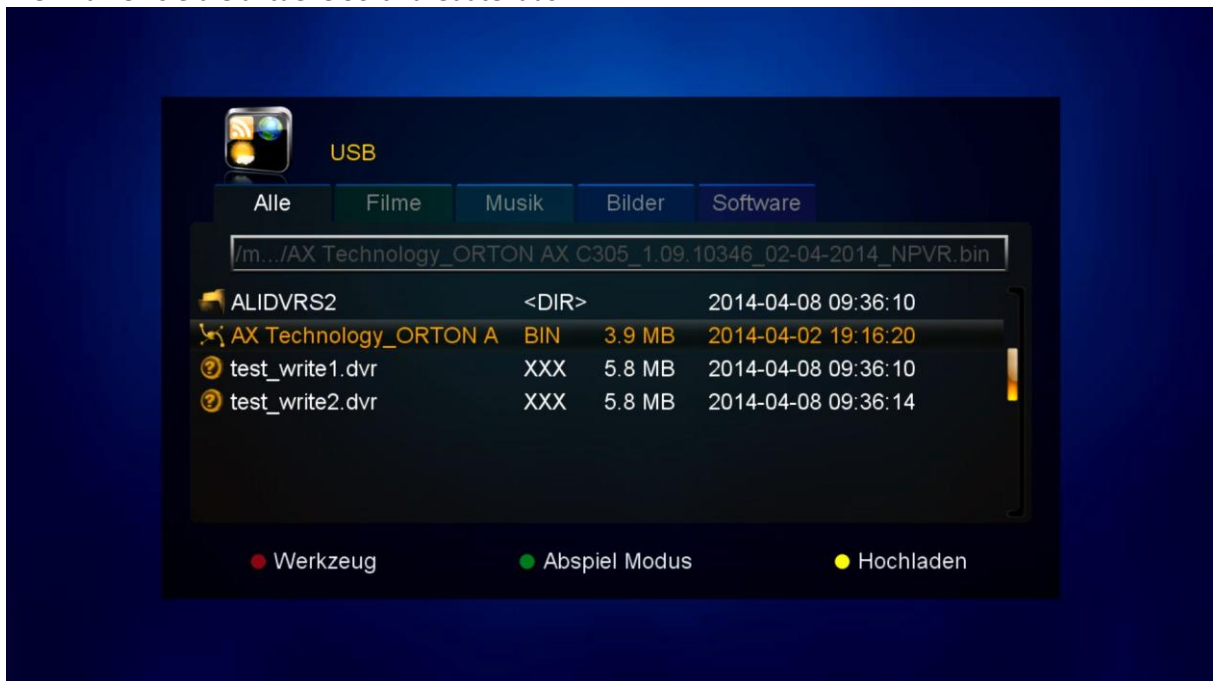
USB

Alle Filme Musik Bilder Software

/m.../AX Technology_ORTON AX C305_1.09.10346_02-04-2014_NPVR.bin

| | | | |
|---|---|---|---|
| ALIDVRS2 | <DIR> | | 2014-04-08 09:36:10 |
| AX Technology_ORTON A | BIN | 3.9 MB | 2014-04-02 19:16:20 |
| test_write1.dvr | XXX | 5.8 MB | 2014-04-08 09:36:10 |
| test_write2.dvr | XXX | 5.8 MB | 2014-04-08 09:36:14 |

Werkzeug Abspiel Modus Hochladen